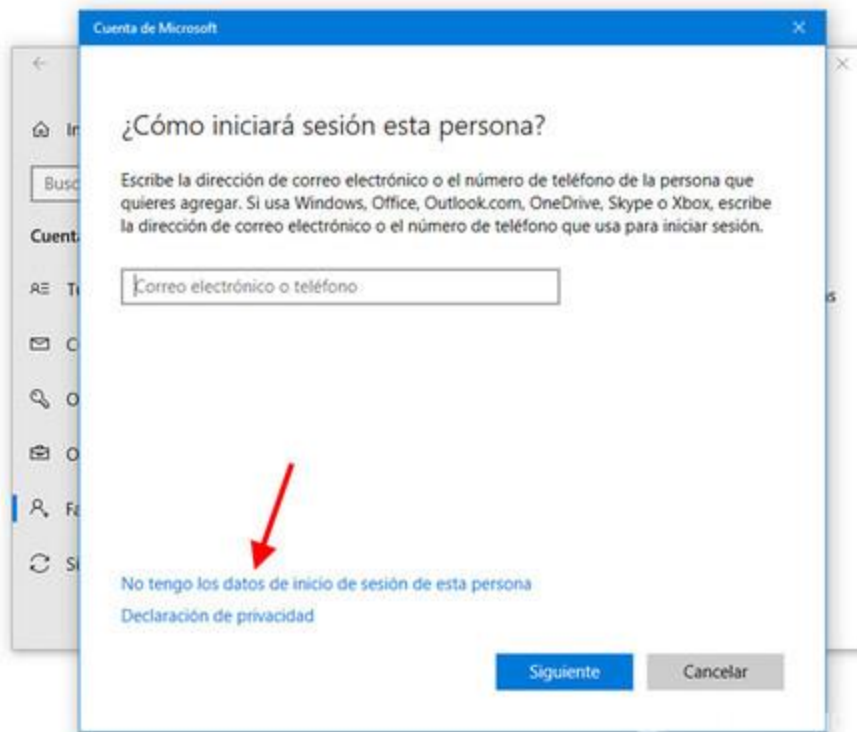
Cuenta de Microsoft

¿Cómo iniciará sesión esta persona?

Escribe la dirección de correo electrónico o el número de teléfono de la persona que quieres agregar. Si usa Windows, Office, Outlook.com, OneDrive, Skype o Xbox, escribe la dirección de correo electrónico o el número de teléfono que usa para iniciar sesión.

Correo electrónico o teléfono

No tengo los datos de inicio de sesión de esta persona

Declaración de privacidad

Siguiente

Cancelar

In

Busc

Cuent

T

C

O

O

F

Si

s